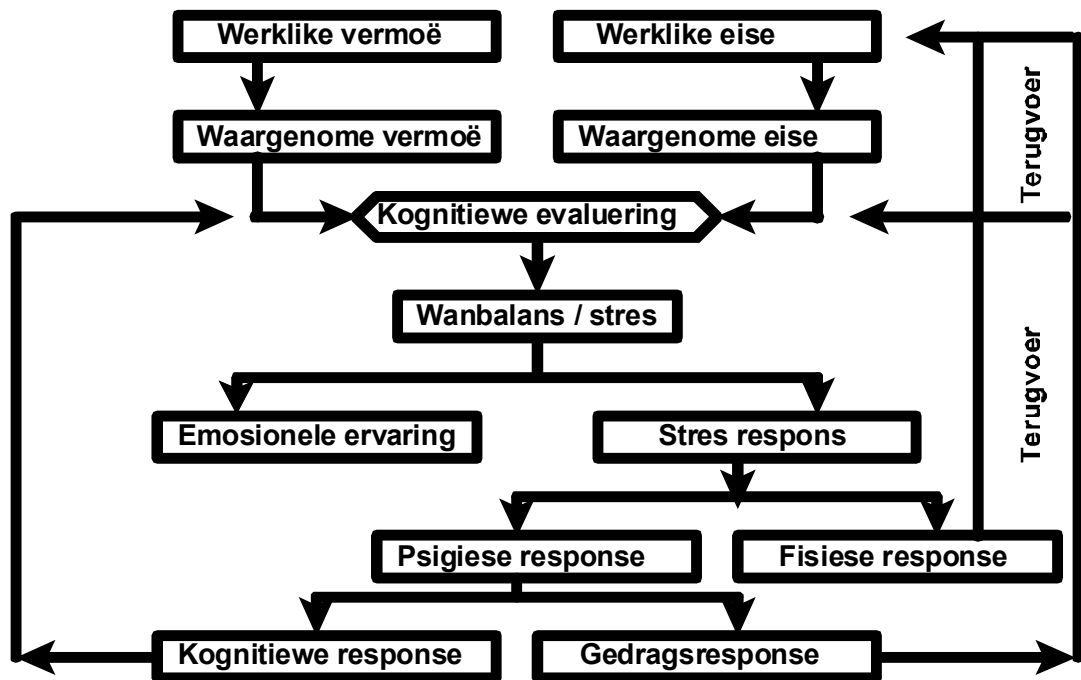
Werklike vermoë

Werklike eise

Waargenome vermoë

Waargenome eise

Terugvoer

Kognitiewe evaluering

Wanbalans / stres

Terugvoer

Emosionele ervaring

Stres respons

Psigiese response

Fisiese response

Kognitiewe response

Gedragsresponse